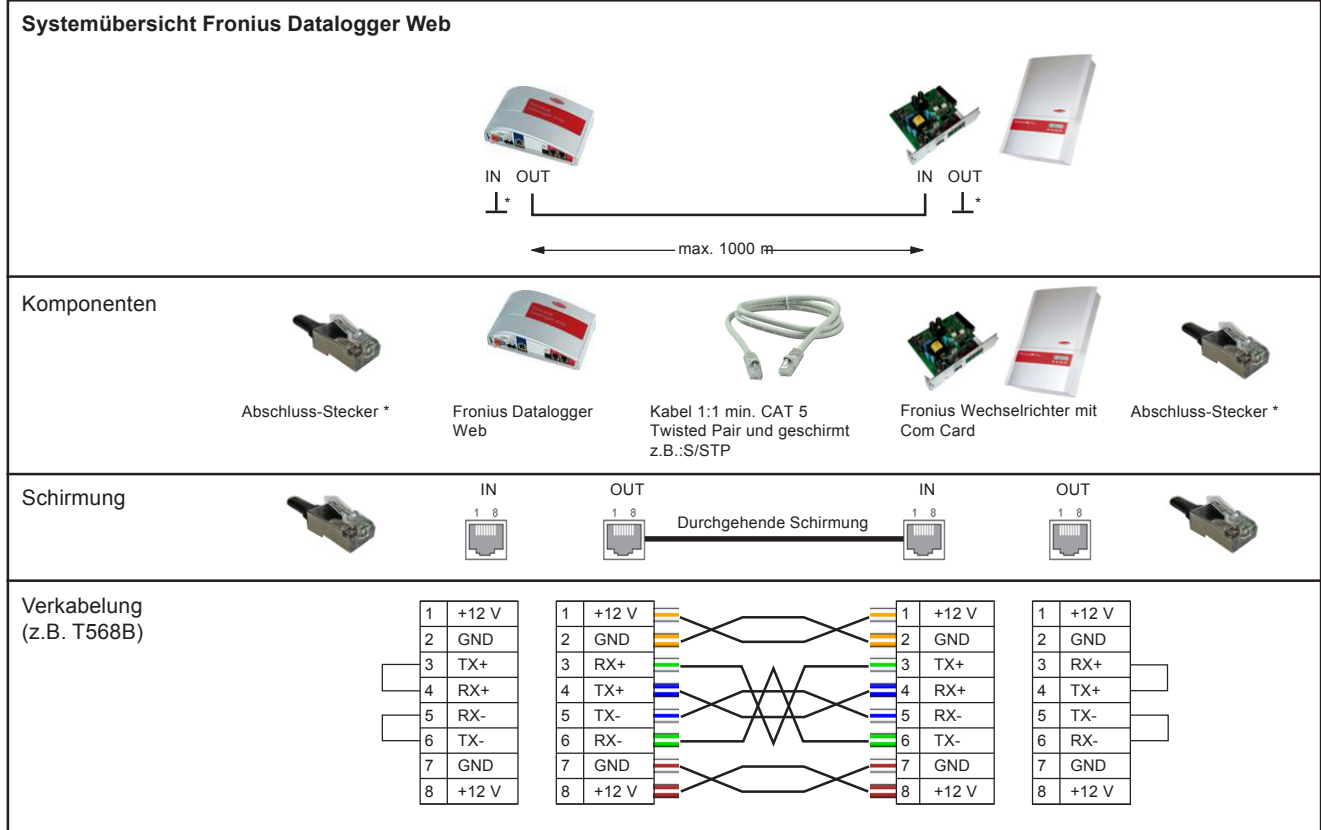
Systemübersicht Fronius Datalogger Web

IN OUT

IN OUT

\*

\*

max. 1000 m

Komponenten

Abschluss-Stecker \*

Fronius Datalogger Web

Kabel 1:1 min. CAT 5 Twisted Pair und geschirmt z.B.:S/STP

Fronius Wechselrichter mit Com Card

Abschluss-Stecker \*

Schirmung

IN
1 8

OUT
1 8

Durchgehende Schirmung

IN
1 8

OUT
1 8

Verkabelung
(z.B. T568B)

| 1 | +12 V |
|---|---|
| 2 | GND |
| 3 | TX+ |
| 4 | RX+ |
| 5 | RX- |
| 6 | TX- |
| 7 | GND |
| 8 | +12 V |

| 1 | +12 V |
|---|---|
| 2 | GND |
| 3 | RX+ |
| 4 | TX+ |
| 5 | TX- |
| 6 | RX- |
| 7 | GND |
| 8 | +12 V |

| 1 | +12 V |
|---|---|
| 2 | GND |
| 3 | TX+ |
| 4 | RX+ |
| 5 | RX- |
| 6 | TX- |
| 7 | GND |
| 8 | +12 V |

| 1 | +12 V |
|---|---|
| 2 | GND |
| 3 | RX+ |
| 4 | TX+ |
| 5 | TX- |
| 6 | RX- |
| 7 | GND |
| 8 | +12 V |